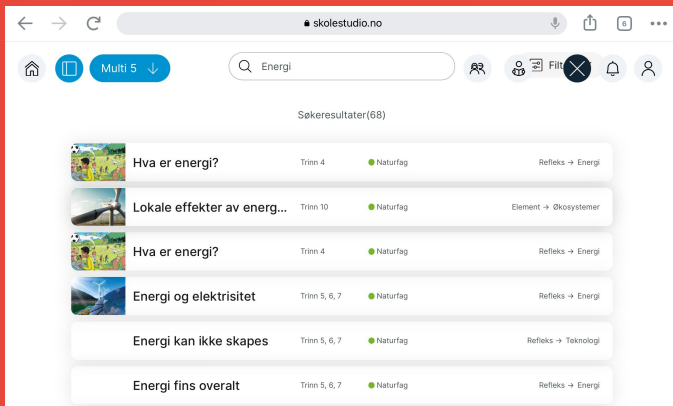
skolestudio.no

6

Multi 5

Energi

Filt

Søkeresultater(68)

Hva er energi? Trinn 4 Naturfag Refleks → Energi

Lokale effekter av energ... Trinn 10 Naturfag Element → Økosystemer

Hva er energi? Trinn 4 Naturfag Refleks → Energi

Energi og elektrisitet Trinn 5, 6, 7 Naturfag Refleks → Energi

Energi kan ikke skapes Trinn 5, 6, 7 Naturfag Refleks → Teknologi

Energi fins overalt Trinn 5, 6, 7 Naturfag Refleks → Energi